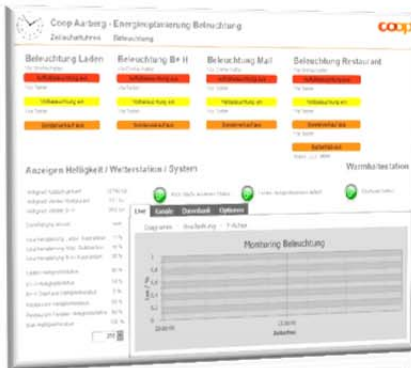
Coop Aarberg - Energieplanierung Beleuchtung

coop

Zeitschaltuhren Beleuchtung

Beleuchtung Laden

Beleuchtung B+H

Beleuchtung Mall

Beleuchtung Restaurant

Teilbeleuchtung ein

Teilbeleuchtung ein

Teilbeleuchtung ein

Teilbeleuchtung ein

Vollbeleuchtung ein

Vollbeleuchtung ein

Vollbeleuchtung ein

Vollbeleuchtung ein

Sicherheit aus

Sicherheit aus

Sicherheit aus

Sicherheit aus

Sicherheit aus

Anzeigen Helligkeit / Wetterstation / System

Wetterstation

Live

Grafik

Download

Optionen

Monitoring Beleuchtung

Zeitachse

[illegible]